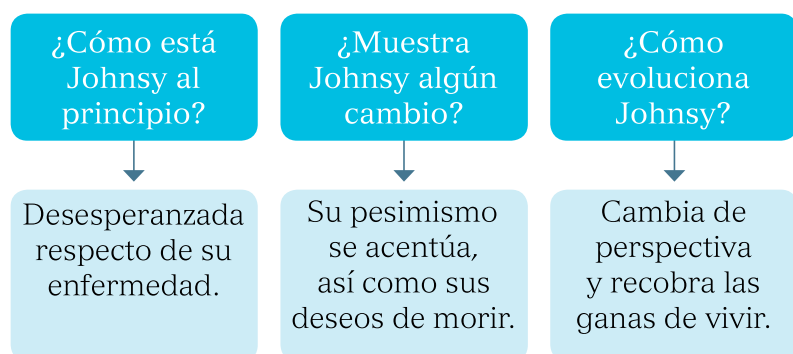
¿Cómo está Johnsy al principio?

Desesperanzada respecto de su enfermedad.

¿Muestra Johnsy algún cambio?

Su pesimismo se acentúa, así como sus deseos de morir.

¿Cómo evoluciona Johnsy?

Cambia de perspectiva y recobra las ganas de vivir.